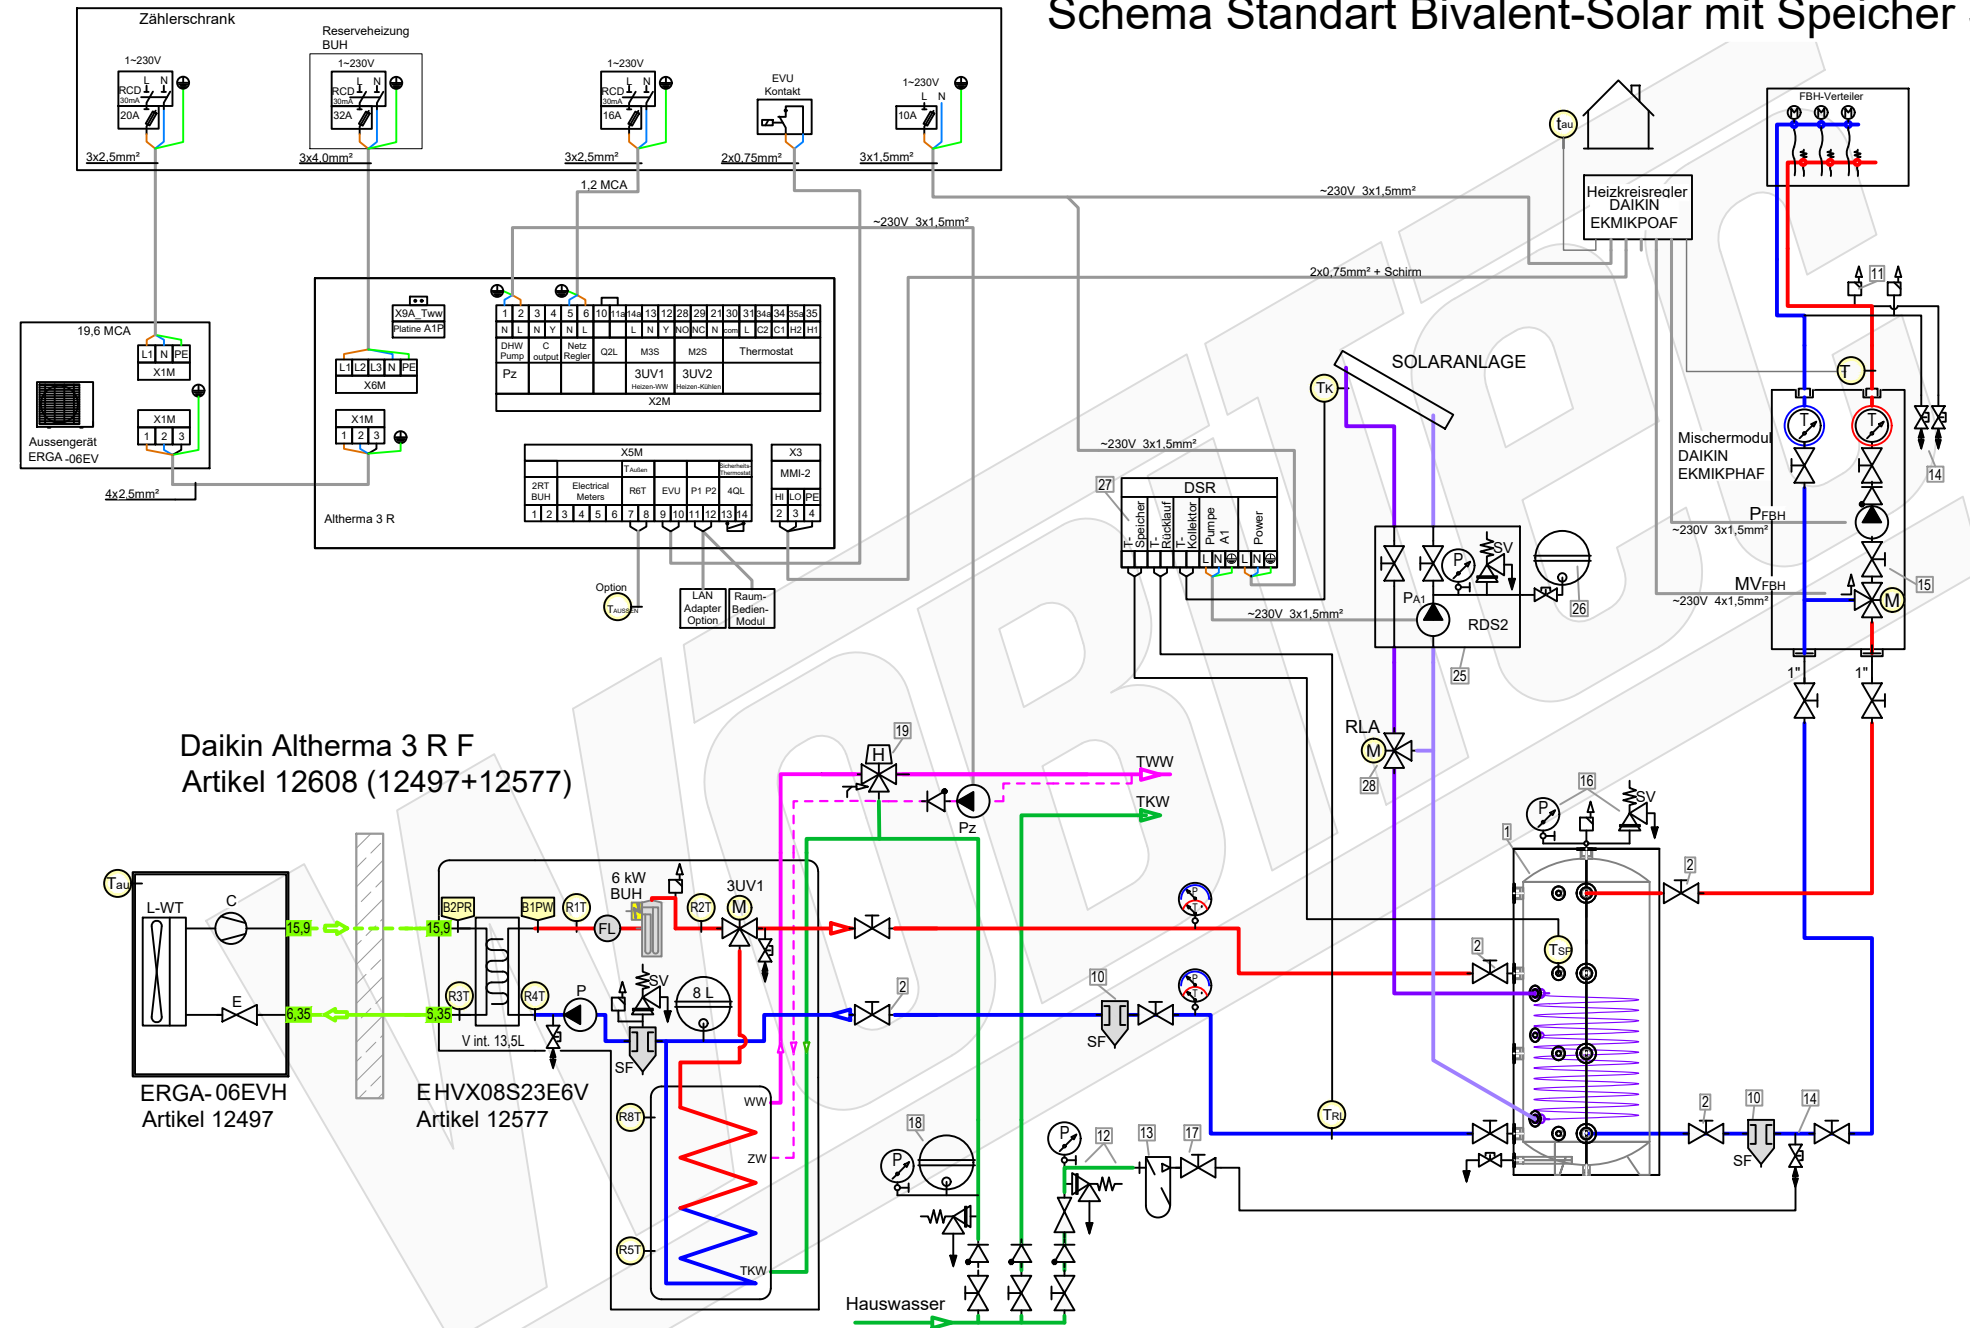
Schema Standart Bivalent-Solar mit Speicher

Zählerschrank

Reserveheizung BUH

1~230V
RCD 30mA
20A
3x2,5mm²

1~230V
RCD 30mA
32A
3x4,0mm²

1~230V
RCD 30mA
16A
3x2,5mm²

EVU Kontakt
2x0,75mm²

1~230V
L N
10A
3x1,5mm²

1,2 MCA

~230V 3x1,5mm²

~230V 3x1,5mm²

2x0,75mm² + Schirm

FBH-Verteiler

Heizkreisregler DAIKIN EKMIKPOAF

19,6 MCA
L1 N PE
X1M
X1M
1 2 3
Aussengerät ERGA -06EV
4x2,5mm²

X9A_Tww
Platine A1P
L1 L2 L3 N PE
X6M
X1M
1 2 3
Altherma 3 R

| 1 | 2 | 3 | 4 | 5 | 6 | 10 | 11a | 14a | 13 | 12 | 28 | 29 | 21 | 30 | 31 | 34a | 34 | 35a | 35 |
|---|---|---|---|---|---|---|---|---|---|---|---|---|---|---|---|---|---|---|---|
| N | L | N | Y | N | L | | | L | N | Y | NO | NC | N | com | L | C2 | C1 | H2 | H1 |

DHW Pump
C output
Netz Regler
Q2L
M3S
M2S
Thermostat
Pz
3UV1 Heizen-WW
3UV2 Heizen-Kühlen
X2M

X5M
T Außen
Sicherheits-Thermostat
2RT BUH
Electrical Meters
R6T
EVU
P1 P2
4QL
1 2 3 4 5 6 7 8 9 10 11 12 13 14

X3
MMI-2
HI LO PE
2 3 4

Option
T AUSSEN
LAN Adapter Option
Raum-Bedien-Modul

SOLARANLAGE
TK
~230V 3x1,5mm²
27
DSR
T-Speicher
T-Rücklauf
T-Kolektor
Pumpe A1
Power
L N L N
SV
P
PA1
RDS2
26
25
~230V 3x1,5mm²

Mischermodul DAIKIN EKMIKPHAF
PFBH
~230V 3x1,5mm²
MVFBH
~230V 4x1,5mm²
T
T
T
M
11
14
15
1"
1"

RLA
M
28

Daikin Altherma 3 R F
Artikel 12608 (12497+12577)

19
H
TWW
TKW
Pz

Tau
L-WT
C
E
15,9
6,35
15,9
6,35
ERGA- 06EVH
Artikel 12497

B2PR
B1PW
R1T
6 kW BUH
R2T
3UV1
M
FL
R3T
R4T
P
SV
8 L
V int. 13,5L
SF
R8T
WW
ZW
R5T
TKW
E HVX08S23E6V
Artikel 12577

2
10
SF
16
SV
P
1
2
2
TSP
TRL
2
10
14
SF

18
P
12
13
17
P
Hauswasser